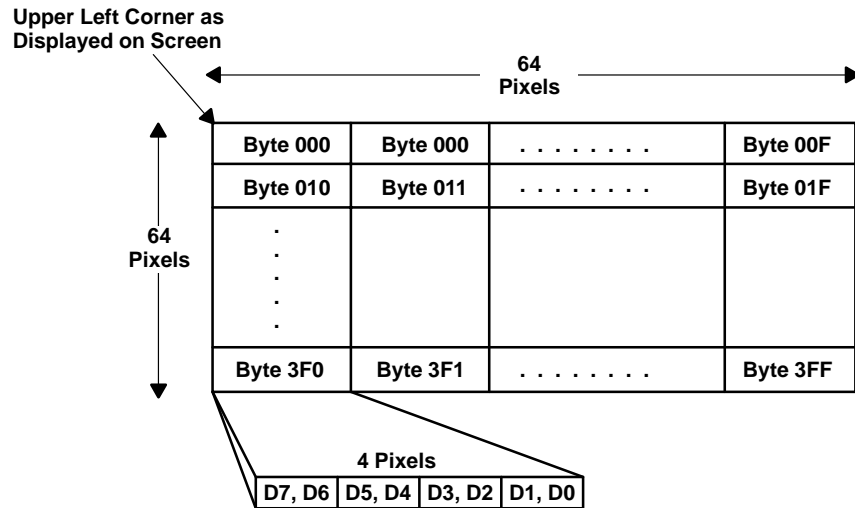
Upper Left Corner as Displayed on Screen

64 Pixels

64 Pixels

| Byte 000 | Byte 000 | . . . . . . . . | Byte 00F |
|---|---|---|---|
| Byte 010 | Byte 011 | . . . . . . . . | Byte 01F |
| . . . . . | | | |
| Byte 3F0 | Byte 3F1 | . . . . . . . . | Byte 3FF |

4 Pixels

| D7, D6 | D5, D4 | D3, D2 | D1, D0 |
|---|---|---|---|